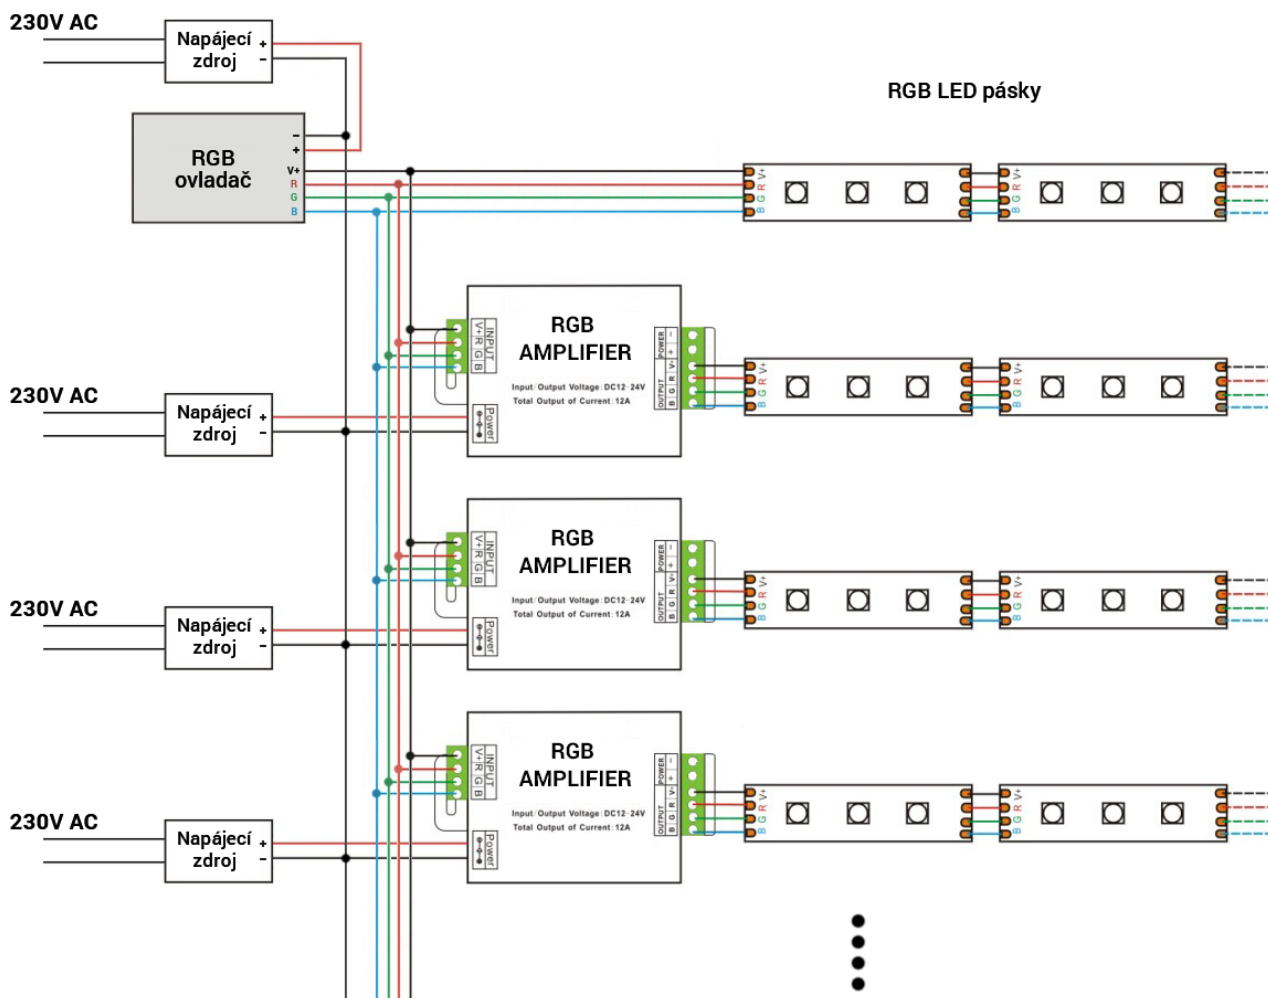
230V AC

Napájecí zdroj + -

RGB ovladač
- + V+ R G B

RGB LED pásky

V+ R G B

RGB AMPLIFIER
INPUT V+ R G B
POWER - +
OUTPUT V+ R G B
Input/Output Voltage: DC12-24V
Total Output of Current: 12A
Power

230V AC

Napájecí zdroj + -

RGB AMPLIFIER
INPUT V+ R G B
POWER - +
OUTPUT V+ R G B
Input/Output Voltage: DC12-24V
Total Output of Current: 12A
Power

230V AC

Napájecí zdroj + -

RGB AMPLIFIER
INPUT V+ R G B
POWER - +
OUTPUT V+ R G B
Input/Output Voltage: DC12-24V
Total Output of Current: 12A
Power

230V AC

Napájecí zdroj + -